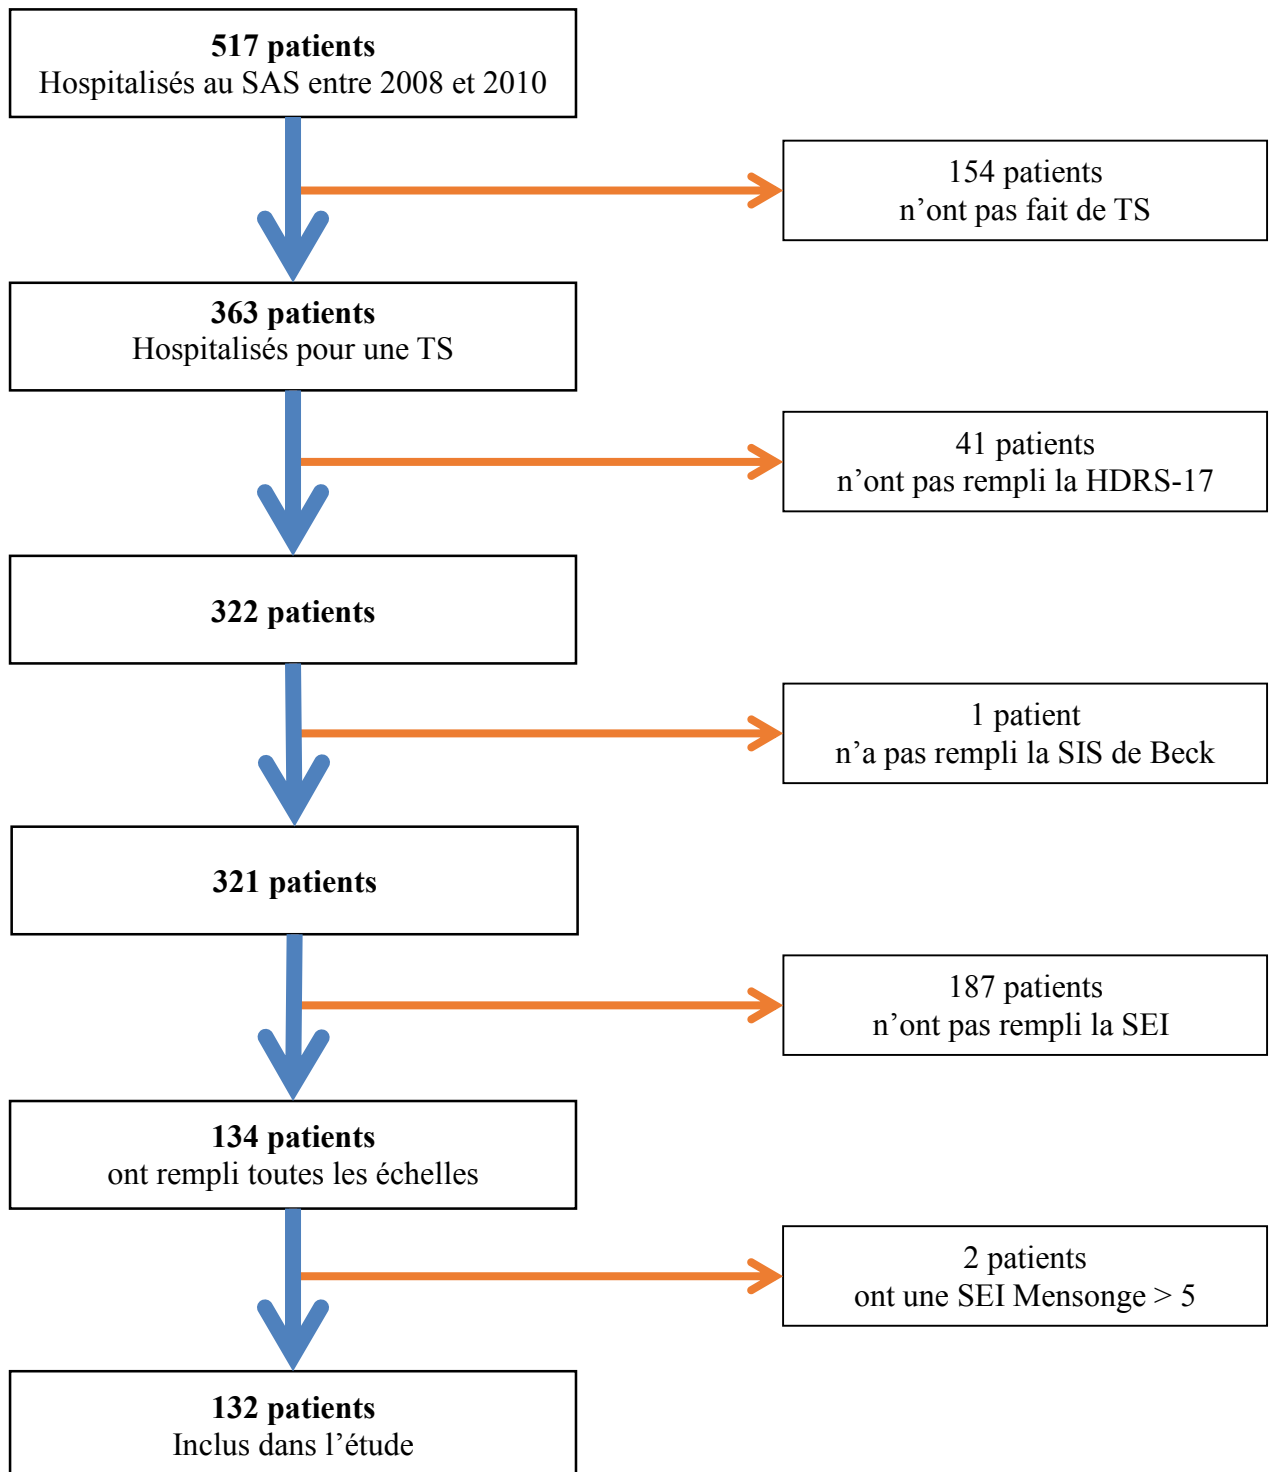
**517 patients**
Hospitalisés au SAS entre 2008 et 2010

154 patients
n’ont pas fait de TS

**363 patients**
Hospitalisés pour une TS

41 patients
n’ont pas rempli la HDRS-17

**322 patients**

1 patient
n’a pas rempli la SIS de Beck

**321 patients**

187 patients
n’ont pas rempli la SEI

**134 patients**
ont rempli toutes les échelles

2 patients
ont une SEI Mensonge > 5

**132 patients**
Inclus dans l’étude